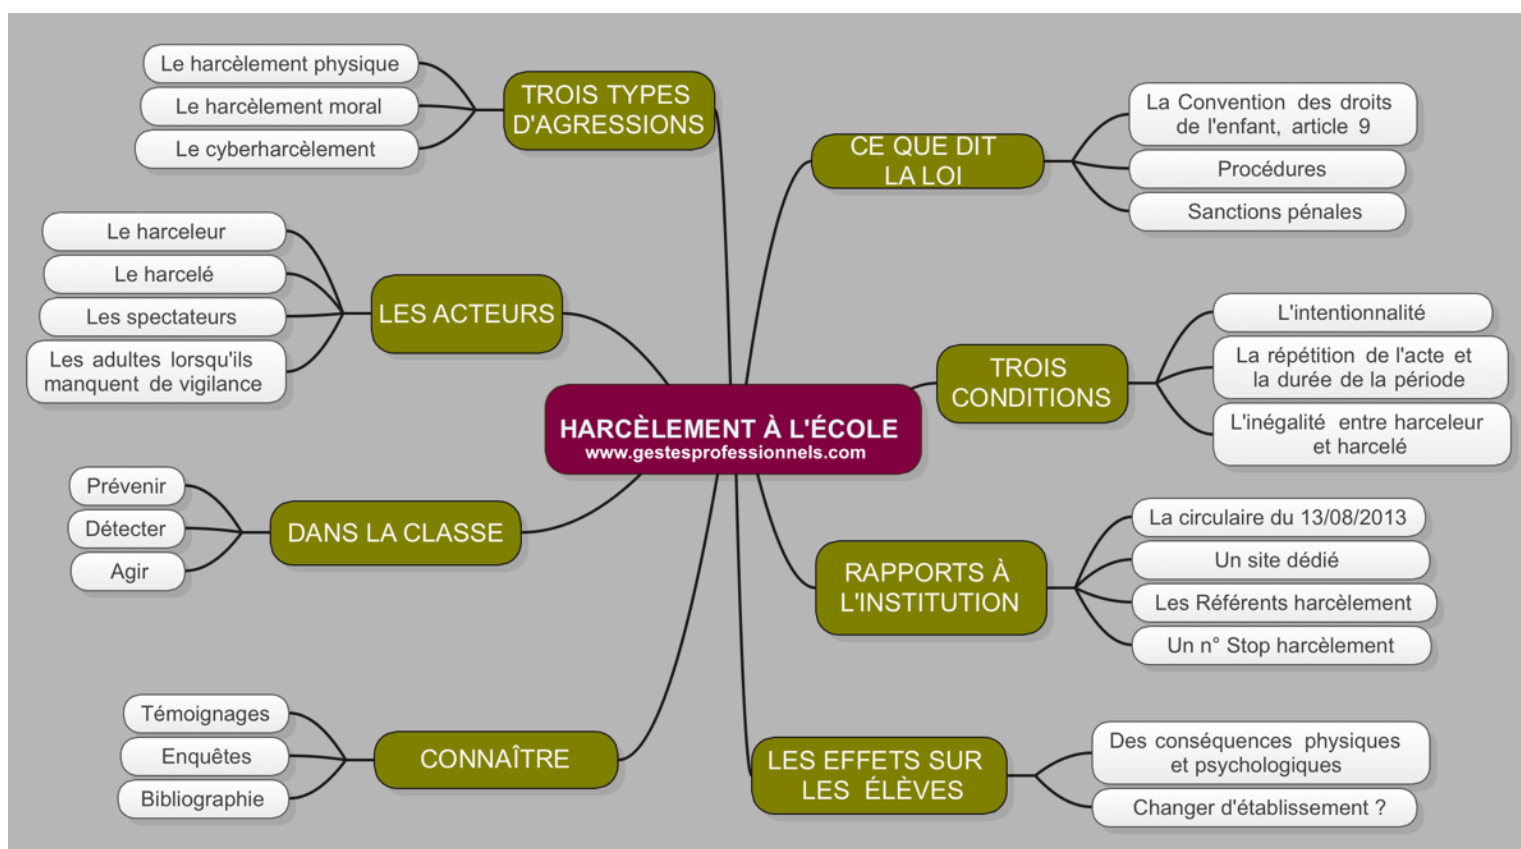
HARCÈLEMENT À L'ÉCOLE
www.gestesprofessionnels.com

TROIS TYPES D'AGRESSIONS
Le harcèlement physique
Le harcèlement moral
Le cyberharcèlement

LES ACTEURS
Le harceleur
Le harcelé
Les spectateurs
Les adultes lorsqu'ils manquent de vigilance

DANS LA CLASSE
Prévenir
Détecter
Agir

CONNAÎTRE
Témoignages
Enquêtes
Bibliographie

CE QUE DIT LA LOI
La Convention des droits de l'enfant, article 9
Procédures
Sanctions pénales

TROIS CONDITIONS
L'intentionnalité
La répétition de l'acte et la durée de la période
L'inégalité entre harceleur et harcelé

RAPPORTS À L'INSTITUTION
La circulaire du 13/08/2013
Un site dédié
Les Référents harcèlement
Un n° Stop harcèlement

LES EFFETS SUR LES ÉLÈVES
Des conséquences physiques et psychologiques
Changer d'établissement ?